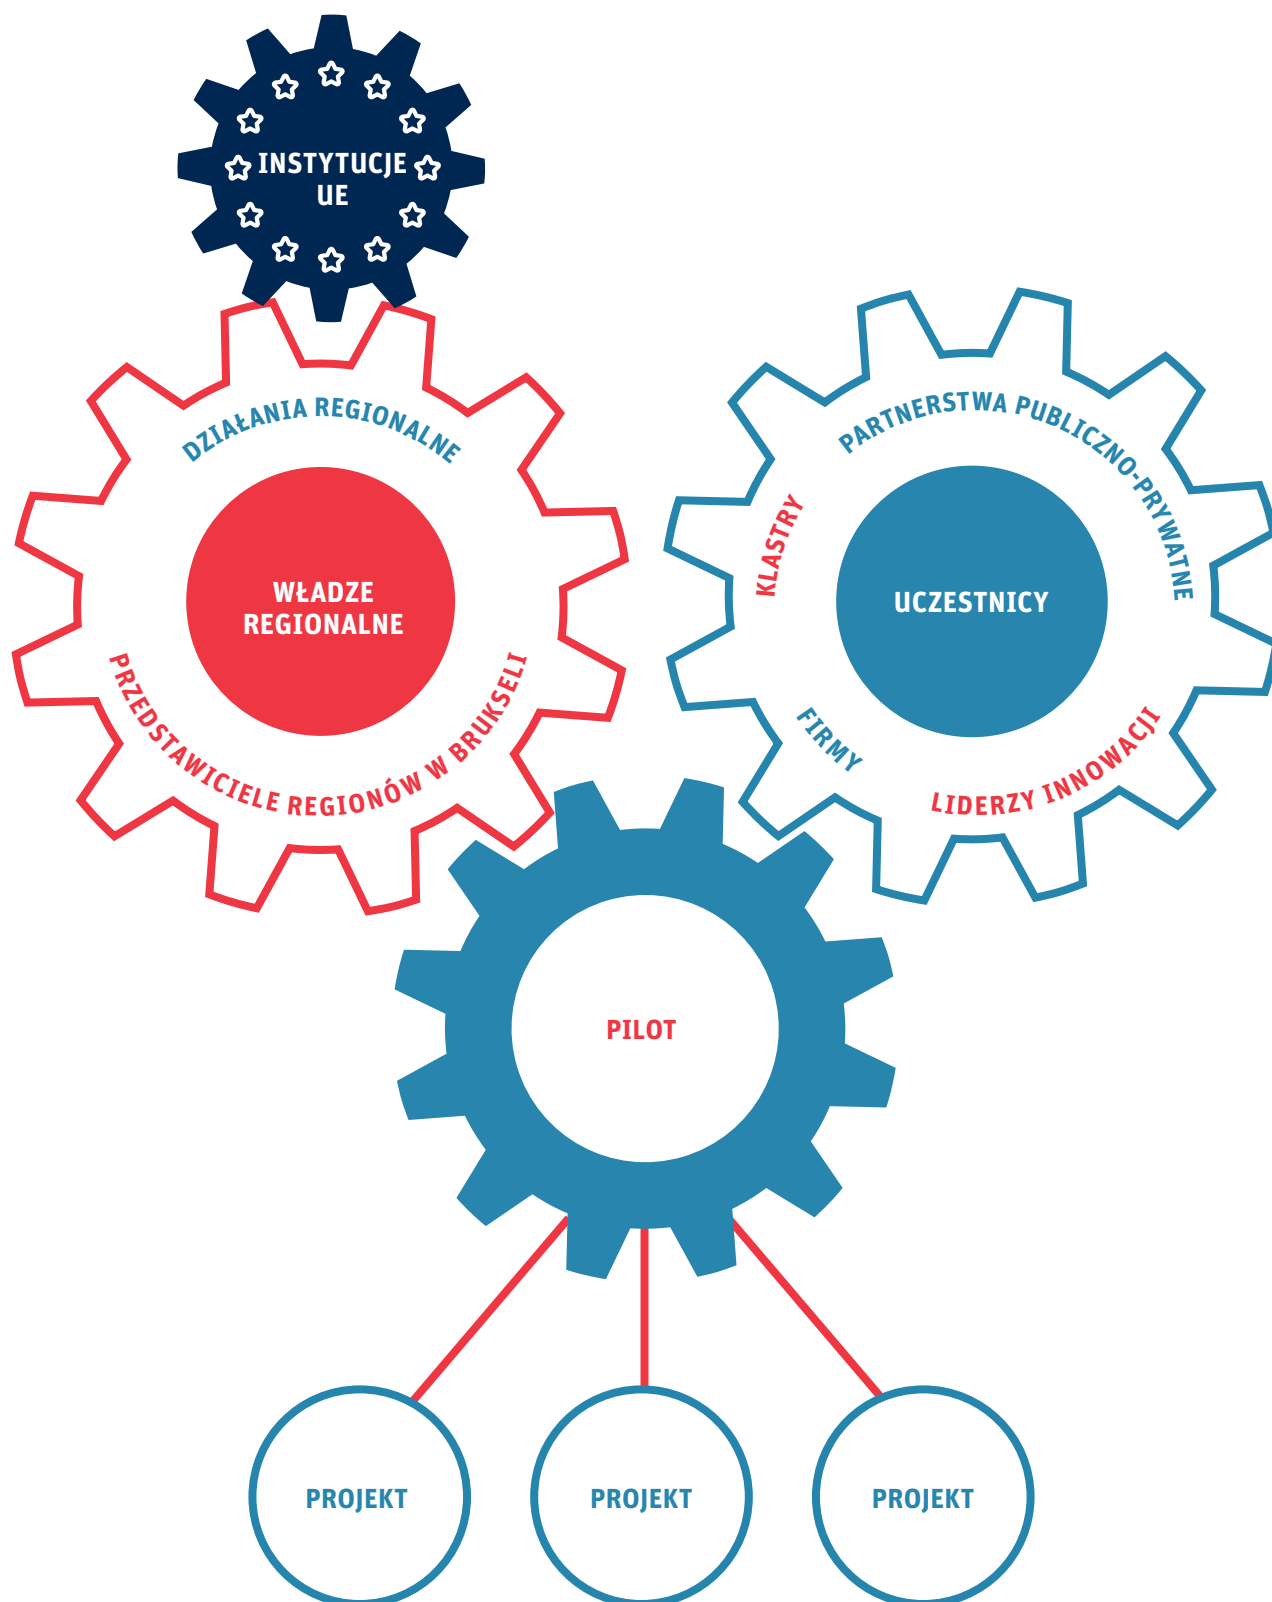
INSTYTUCJE UE

DZIAŁANIA REGIONALNE

WŁADZE REGIONALNE

PRZEDSTAWICIELE REGIONÓW W BRUKSELI

PARTNERSTWA PUBLICZNO-PRYWATNE

KLASTRY

UCZESTNICY

FIRMY

LIDERZY INNOWACJI

PILOT

PROJEKT

PROJEKT

PROJEKT